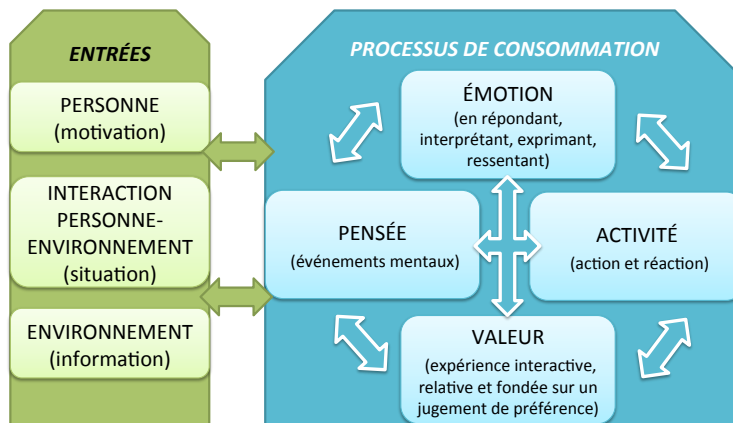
ENTRÉES

PERSONNE (motivation)

INTERACTION PERSONNE-ENVIRONNEMENT (situation)

ENVIRONNEMENT (information)

PROCESSUS DE CONSOMMATION

ÉMOTION (en répondant, interprétant, exprimant, ressentant)

PENSÉE (événements mentaux)

ACTIVITÉ (action et réaction)

VALEUR (expérience interactive, relative et fondée sur un jugement de préférence)